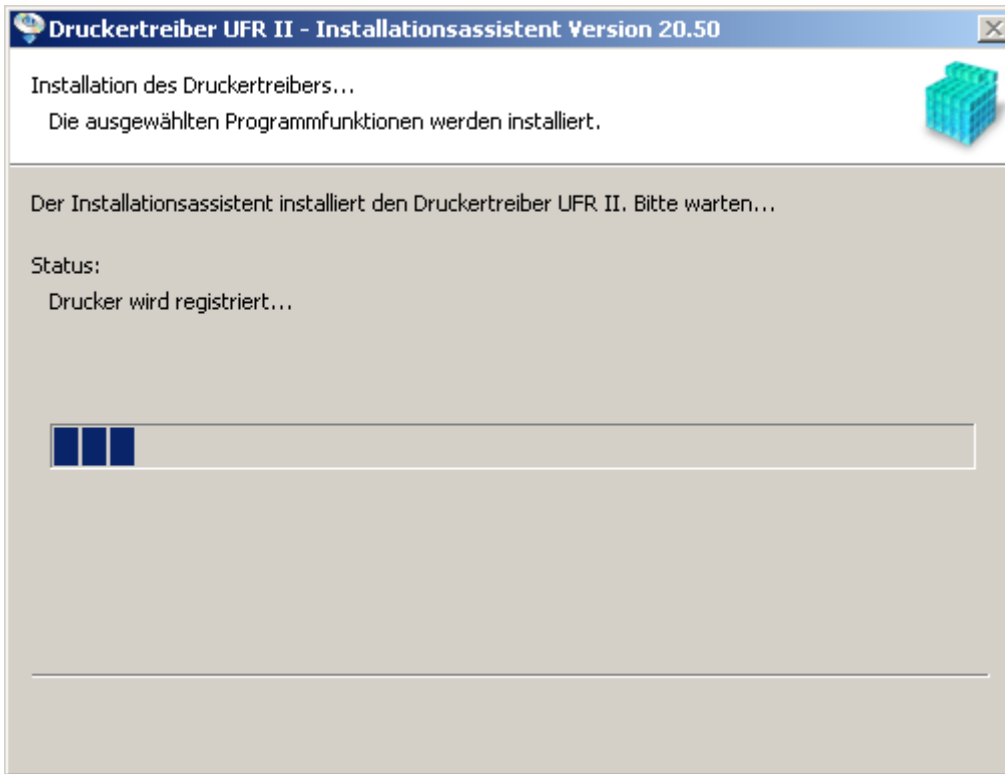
Druckertreiber UFR II - Installationsassistent Version 20.50

Installation des Druckertreibers...

Die ausgewählten Programmfunktionen werden installiert.

Der Installationsassistent installiert den Druckertreiber UFR II. Bitte warten...

Status:

Drucker wird registriert...